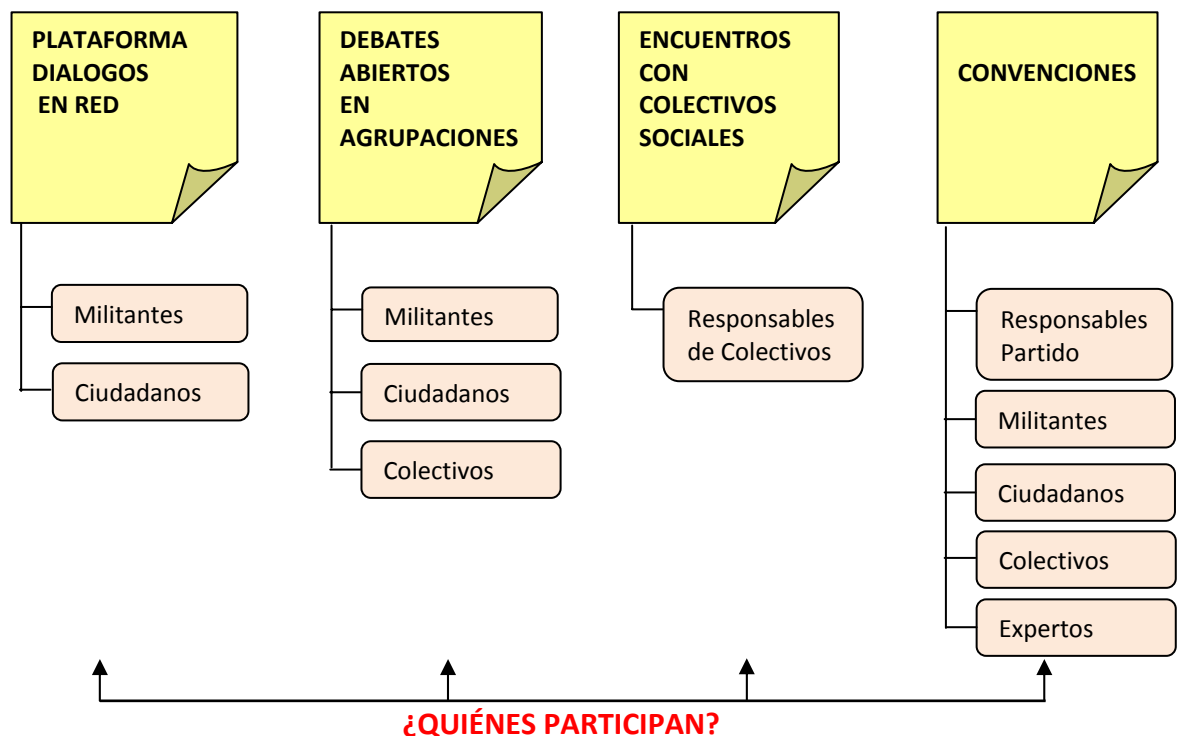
PLATAFORMA DIALOGOS EN RED

Militantes

Ciudadanos

DEBATES ABIERTOS EN AGRUPACIONES

Militantes

Ciudadanos

Colectivos

ENCUENTROS CON COLECTIVOS SOCIALES

Responsables de Colectivos

CONVENCIONES

Responsables Partido

Militantes

Ciudadanos

Colectivos

Expertos

¿QUIÉNES PARTICIPAN?